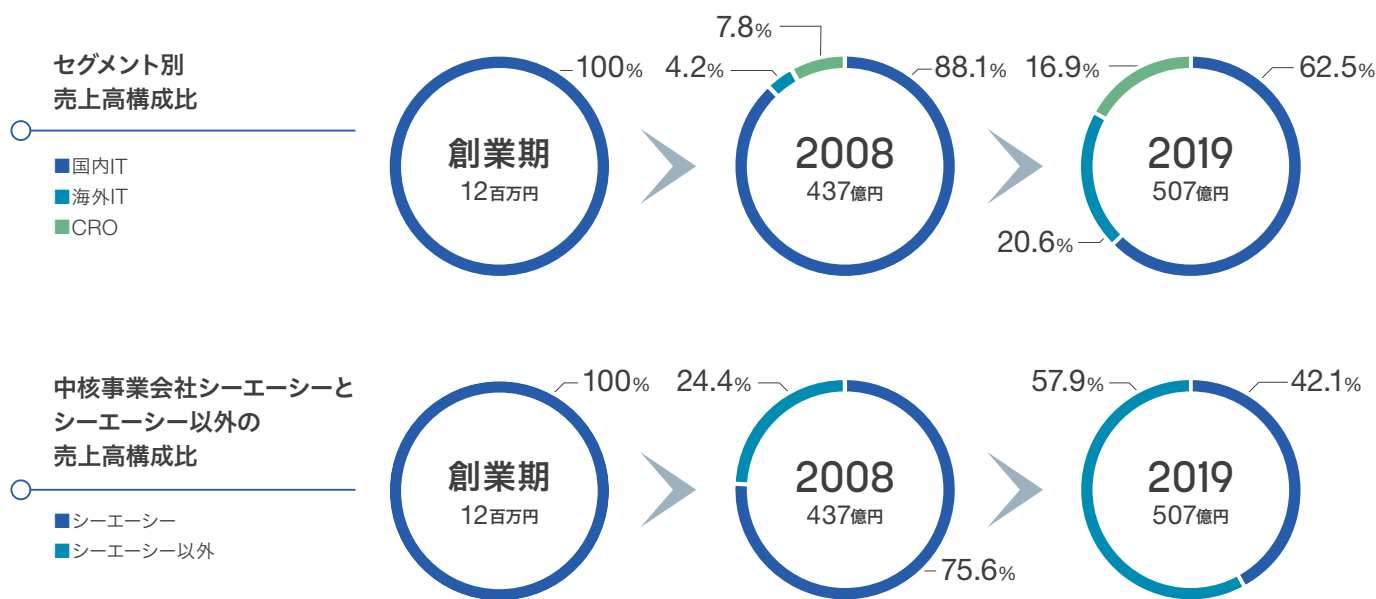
セグメント別
売上高構成比

■国内IT
■海外IT
■CRO

100%
創業期
12百万円

7.8%
4.2%
88.1%
2008
437億円

16.9%
62.5%
2019
507億円
20.6%

中核事業会社シーエーシーとシーエーシー以外の
売上高構成比

■シーエーシー
■シーエーシー以外

100%
創業期
12百万円

24.4%
2008
437億円
75.6%

57.9%
42.1%
2019
507億円